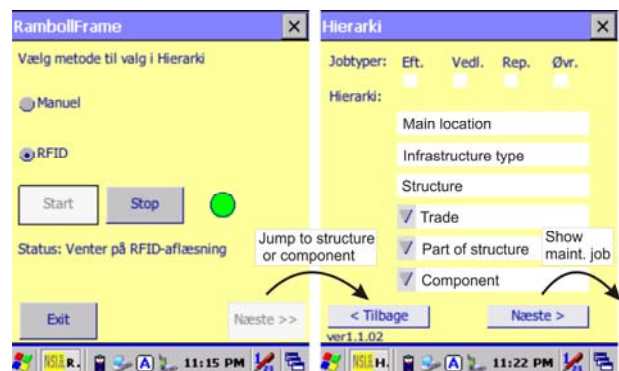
RambollFrame ×

Vælg metode til valg i Hierarki

Manuel

RFID

Start Stop

Status: Venter på RFID-aflæsning

Exit Næste >>

R. 11:15 PM

Hierarki ×

Jobtyper: Eft. Vedl. Rep. Øvr.

Hierarki:

Main location

Infrastructure type

Structure

Trade

Part of structure

Component

< Tilbage Næste >

ver1.1.02

H. 11:22 PM

Jump to structure or component

Show maint. job